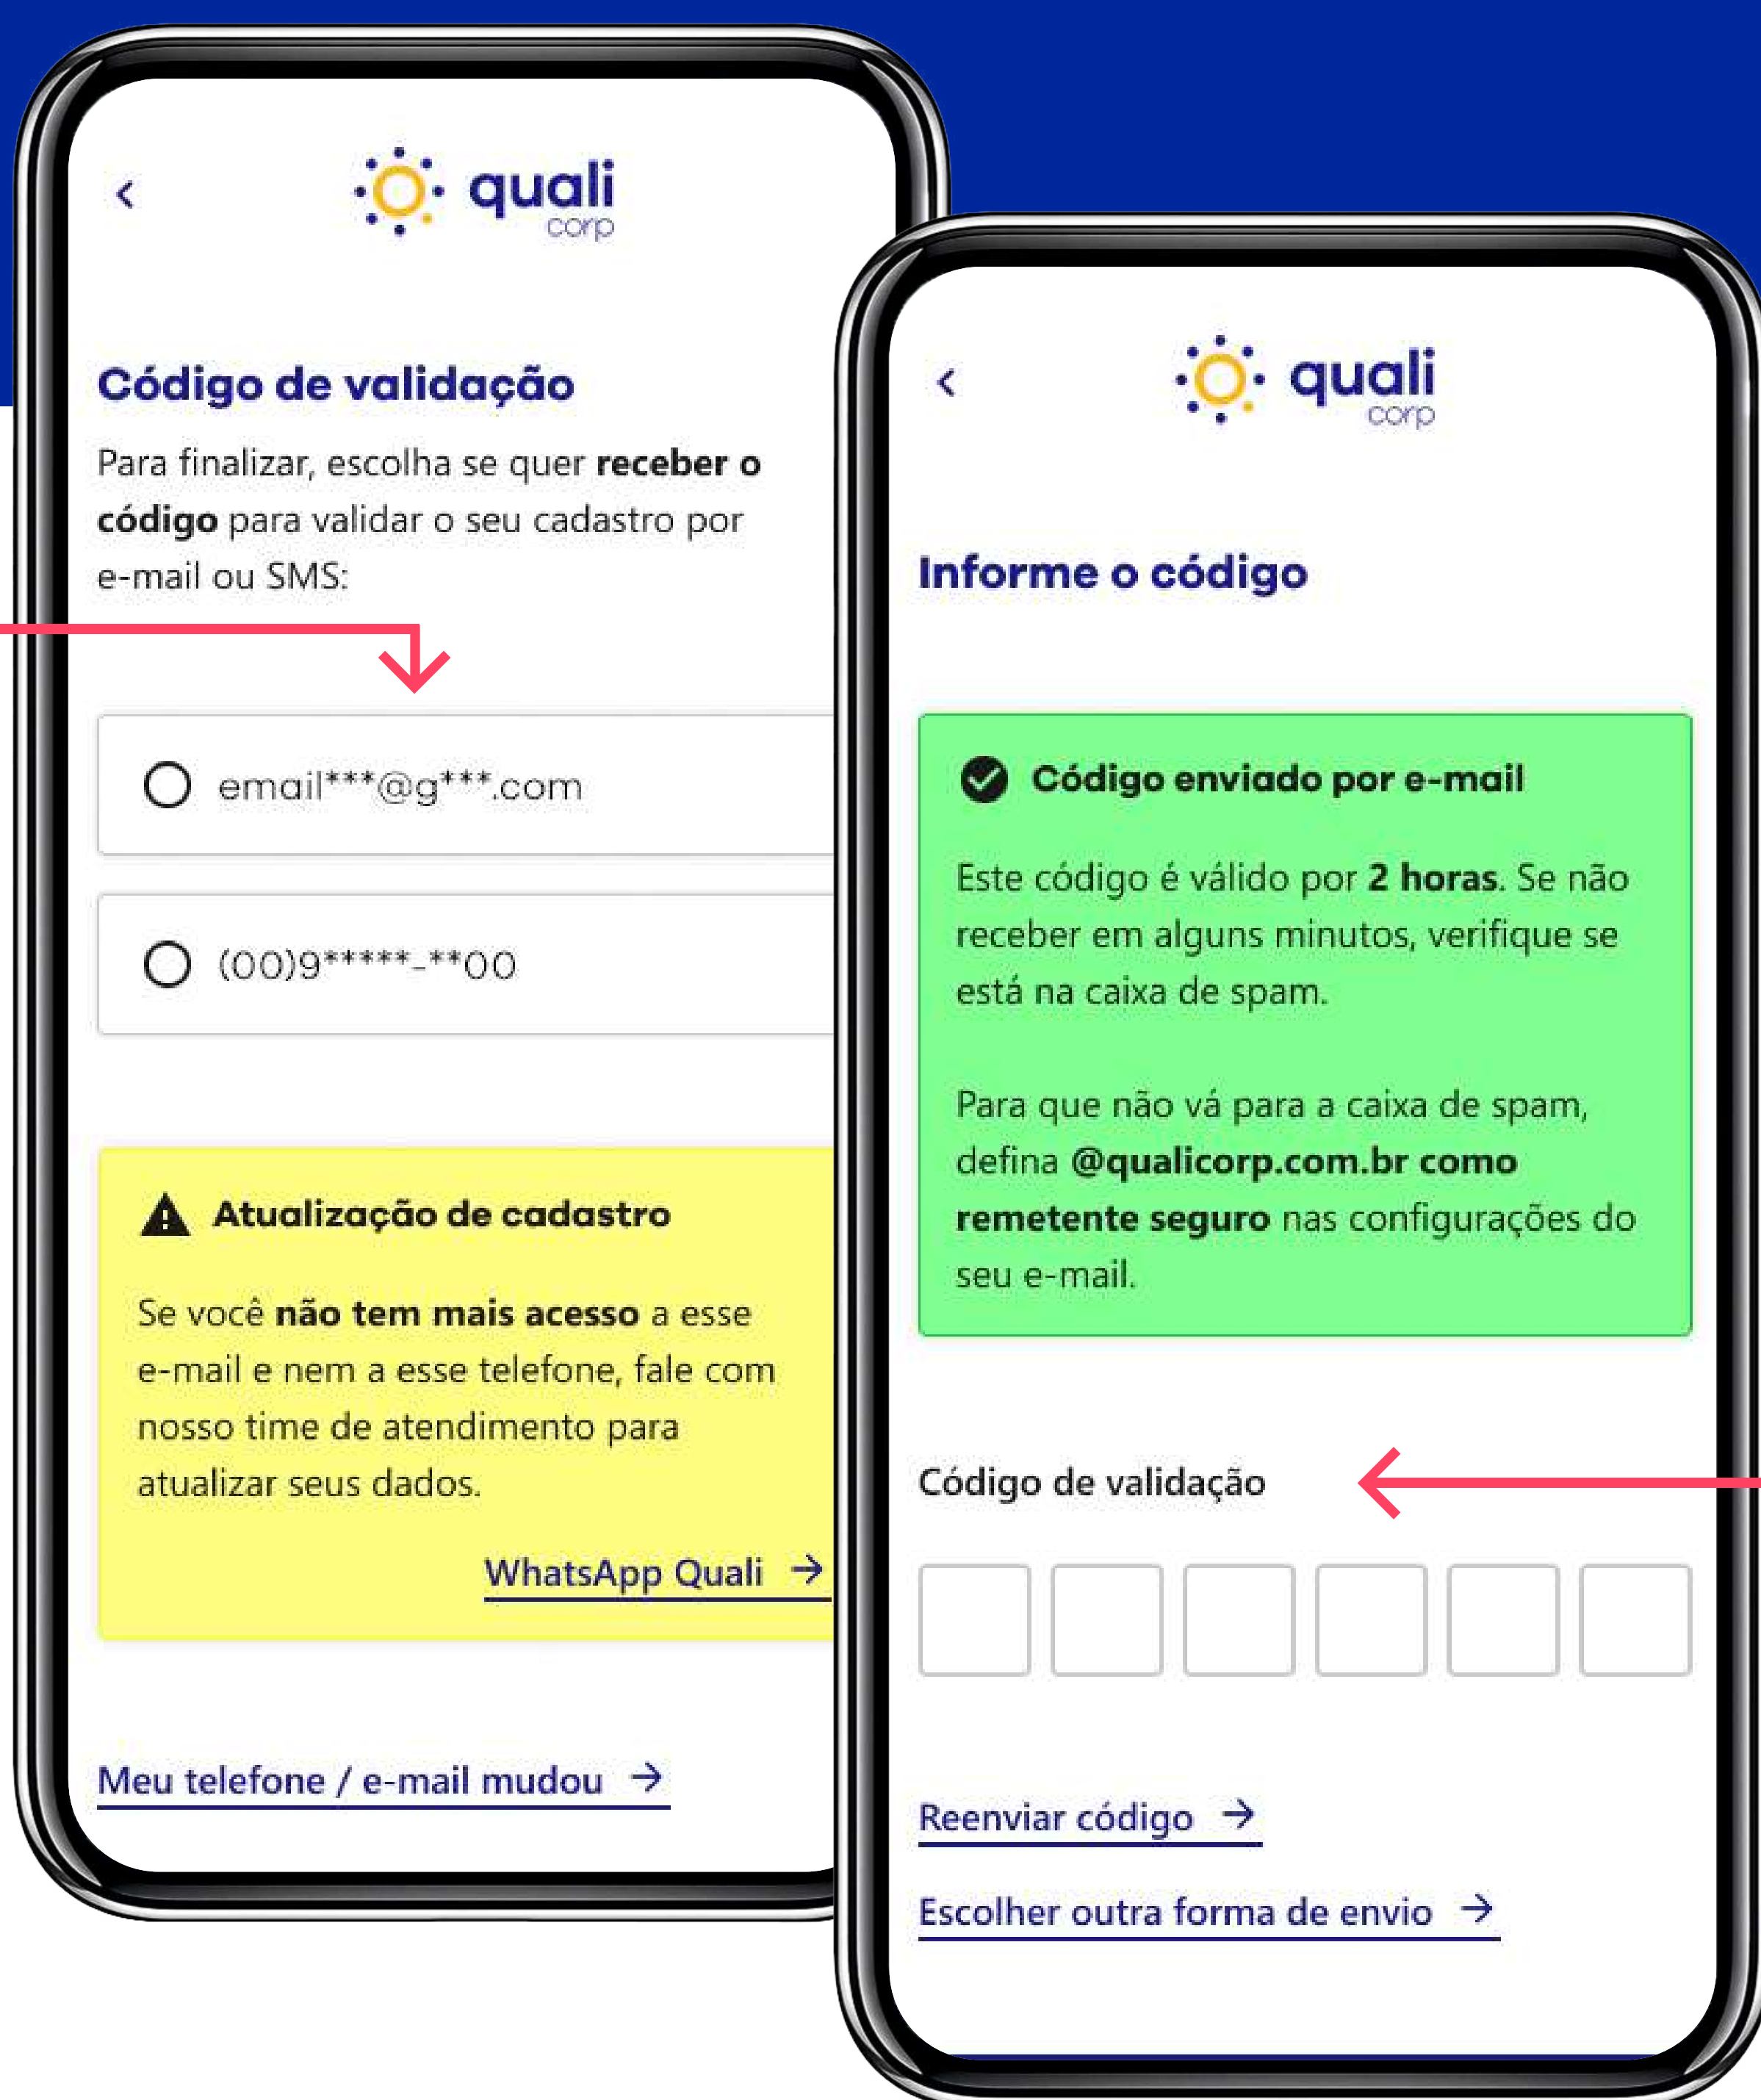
quali
corp

Código de validação

Para finalizar, escolha se quer receber o código para validar o seu cadastro por e-mail ou SMS:

email***@g***.com

(00)9*****-**00

Atualização de cadastro

Se você não tem mais acesso a esse e-mail e nem a esse telefone, fale com nosso time de atendimento para atualizar seus dados.

WhatsApp Quali

Meu telefone / e-mail mudou

quali
corp

Informe o código

Código enviado por e-mail

Este código é válido por 2 horas. Se não receber em alguns minutos, verifique se está na caixa de spam.

Para que não vá para a caixa de spam, defina @qualicorp.com.br como remetente seguro nas configurações do seu e-mail.

Código de validação

Reenviar código

Escolher outra forma de envio